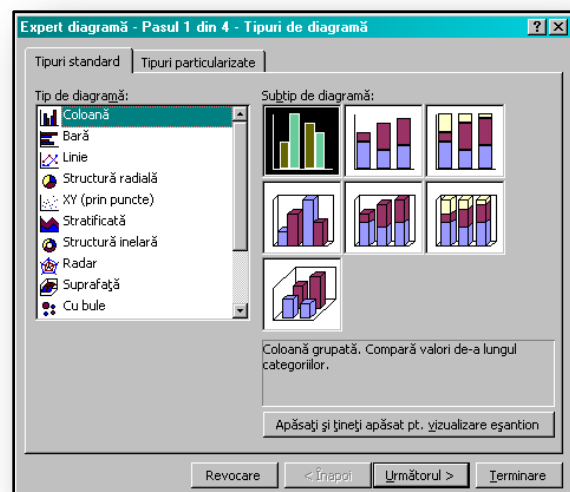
Expert diagramă - Pasul 1 din 4 - Tipuri de diagramă

?

Tipuri standard

Tipuri particularizate

Tip de diagramă:

Coloană
Bară
Linie
Structură radială
XY (prin puncte)
Stratificată
Structură inelară
Radar
Suprafaţă
Cu bule

Subtip de diagramă:

Coloană grupată. Compară valori de-a lungul categoriilor.

Apăsaţi şi ţineţi apăsat pt. vizualizare eşantion

Revocare

< Înapoi

Următorul >

Terminare